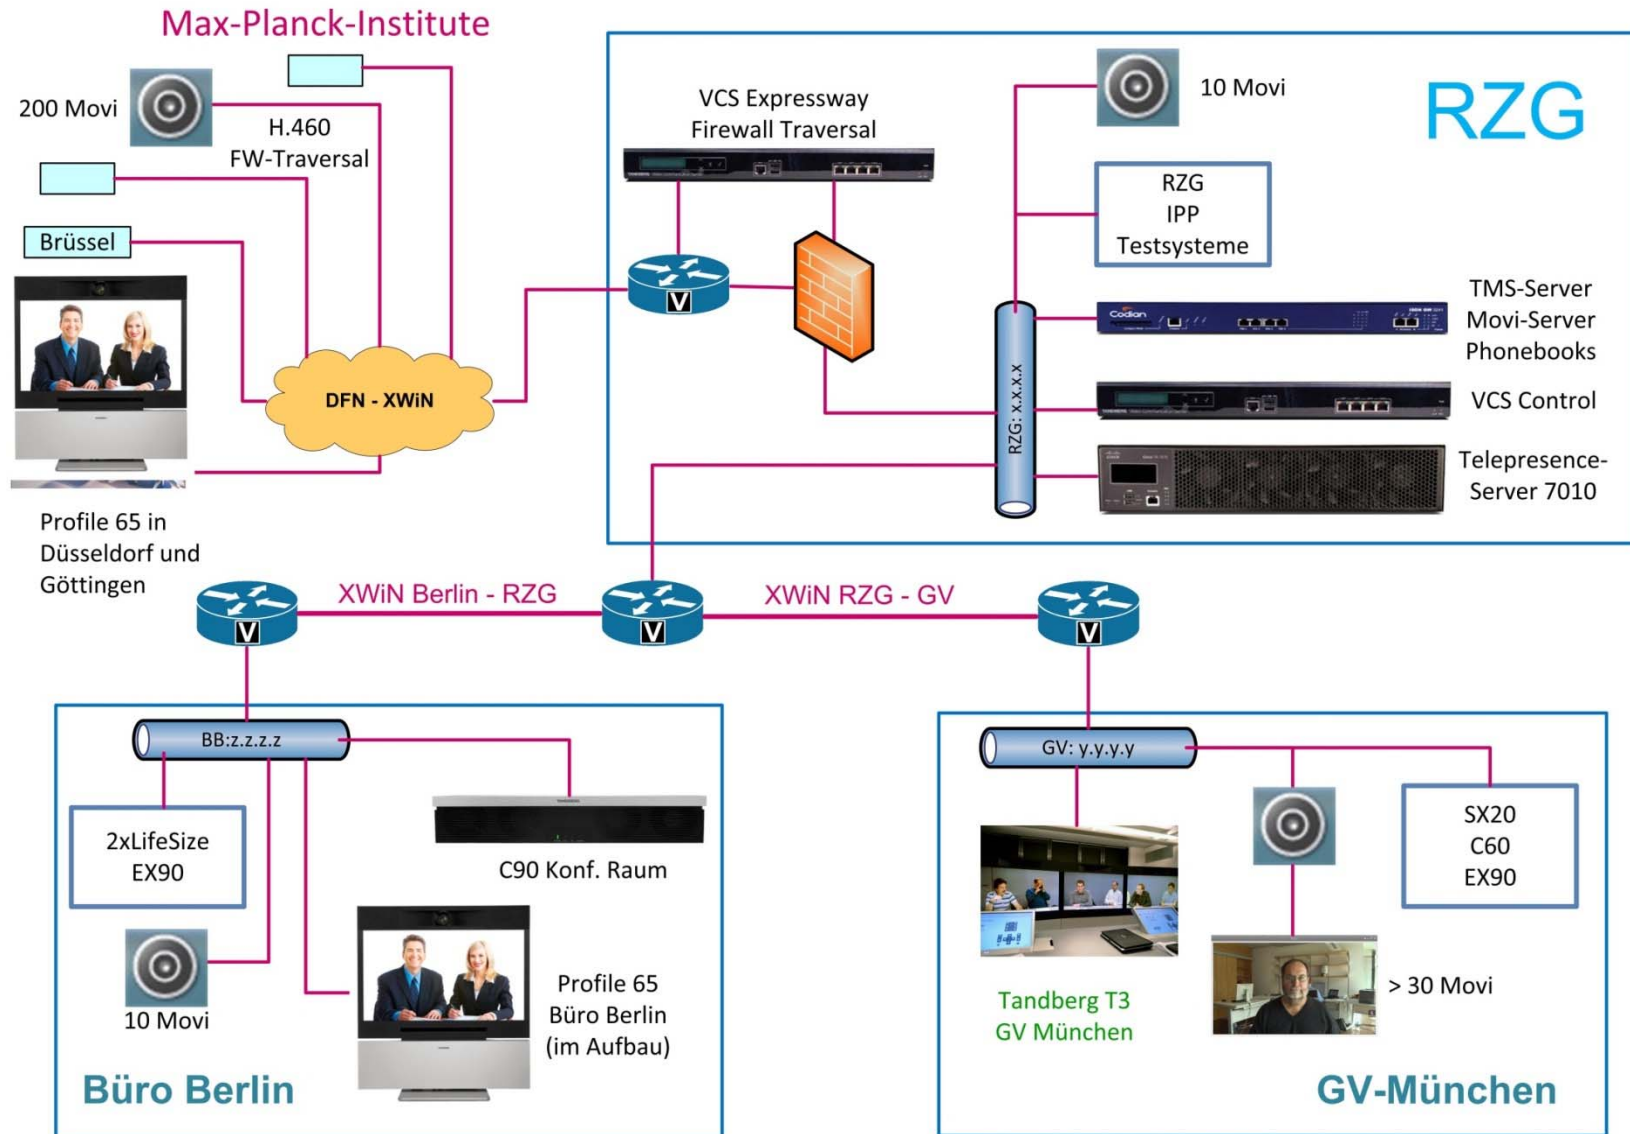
Max-Planck-Institute

200 Movi

H.460
FW-Traversal

Brüssel

DFN - XWiN

Profile 65 in Düsseldorf und Göttingen

VCS Expressway
Firewall Traversal

V

10 Movi

RZG

RZG
IPP
Testsysteme

RZG: x.x.x.x

Codian

TMS-Server
Movi-Server
Phonebooks

VCS Control

Telepresence-Server 7010

XWiN Berlin - RZG

V

XWiN RZG - GV

V

V

BB:z.z.z.z

2xLifeSize
EX90

C90 Konf. Raum

10 Movi

Profile 65
Büro Berlin
(im Aufbau)

Büro Berlin

GV: y.y.y.y

SX20
C60
EX90

Tandberg T3
GV München

> 30 Movi

GV-München